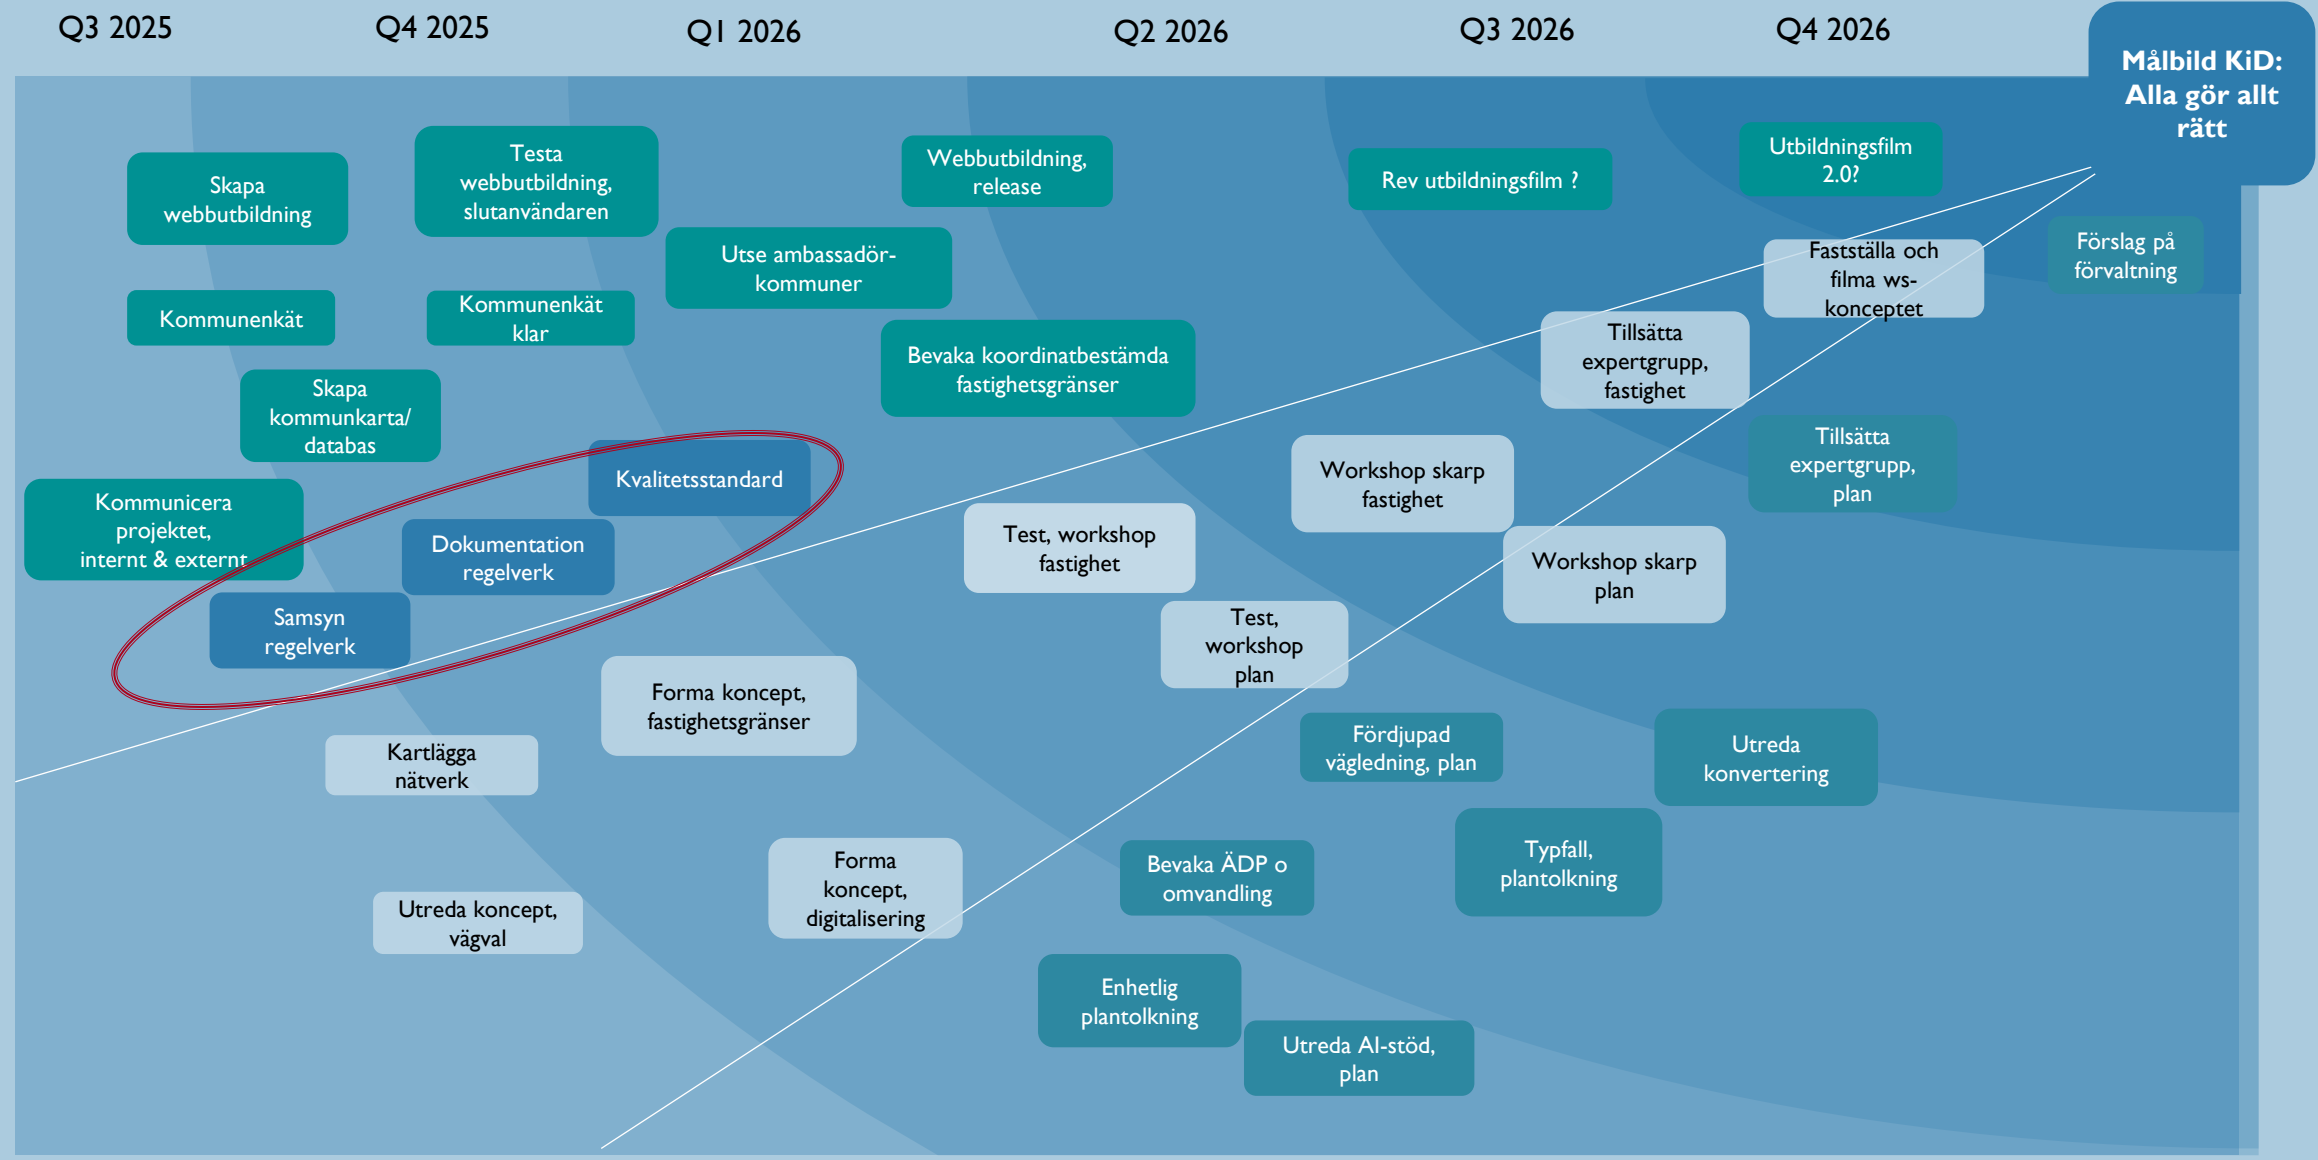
Q3 2025

Q4 2025

Q1 2026

Q2 2026

Q3 2026

Q4 2026

Målbild KiD: Alla gör allt rätt

Skapa webbutbildning

Testa webbutbildning, slutanvändaren

Webbutbildning, release

Rev utbildningsfilm ?

Utbildningsfilm 2.0?

Förslag på förvaltning

Utse ambassadör-kommuner

Fastställa och filma ws-konceptet

Kommunenkät

Kommunenkät klar

Bevaka koordinatbestämda fastighetsgränser

Tillsätta expertgrupp, fastighet

Skapa kommunkarta/ databas

Tillsätta expertgrupp, plan

Kvalitetsstandard

Workshop skarp fastighet

Kommunicera projektet, internt & externt

Dokumentation regelverk

Test, workshop fastighet

Workshop skarp plan

Samsyn regelverk

Test, workshop plan

Forma koncept, fastighetsgränser

Kartlägga nätverk

Fördjupad vägledning, plan

Utreda konvertering

Forma koncept, digitalisering

Bevaka ÄDP o omvandling

Typfall, plantolkning

Utreda koncept, vägval

Enhetlig plantolkning

Utreda AI-stöd, plan